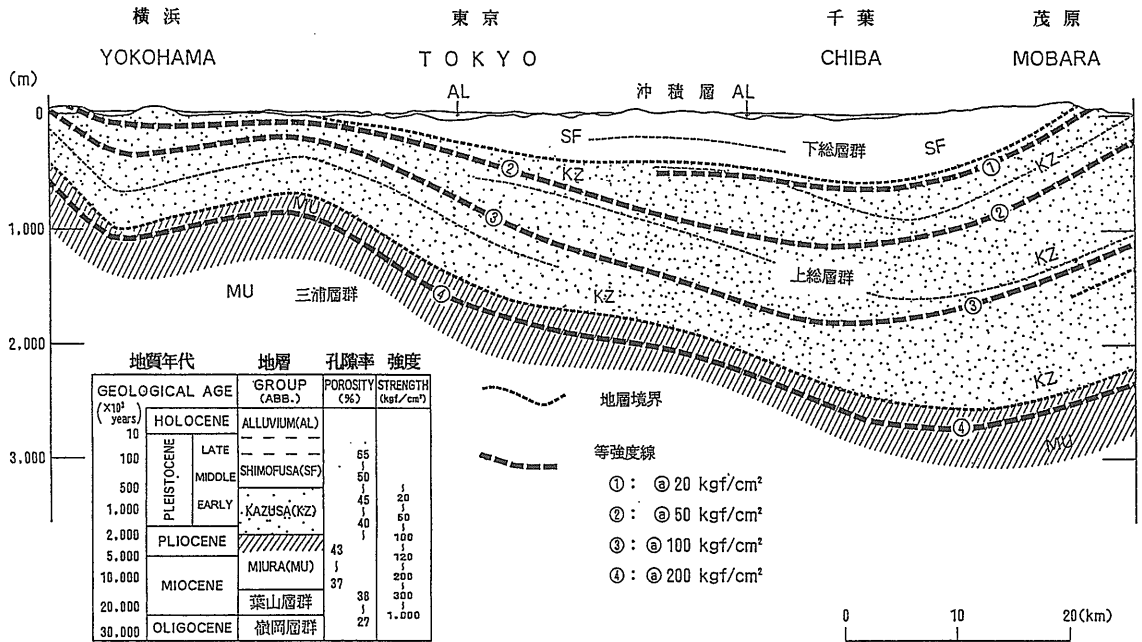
横浜 YOKOHAMA

東京 TOKYO

千葉 CHIBA

茂原 MOBARA

(m)

0

1,000

2,000

3,000

AL 沖積層 AL

SF 下総層群 SF

① ② ③ ④ ① ②

KZ KZ KZ KZ KZ

MU MU 三浦層群 MU

上総層群

地質年代 地層 孔隙率 強度

| GEOLOGICAL AGE ($\times 10^3$ years) | | | GROUP (ABB.) | POROSITY (%) | STRENGTH (kgf/cm²) |
|---|---|---|---|---|---|
| 10 | HOLOCENE | | ALLUVIUM(AL) | | |
| 100 | PLEISTOCENE | LATE | | 65 ~ 50 | |
| 500 | | MIDDLE | SHIMOFUSA(SF) | ~ 45 | 20 ~ 60 |
| 1,000 | | EARLY | KAZUSA(KZ) | ~ 40 | ~ 100 |
| 2,000 | PLIOCENE | | | | ~ 120 |
| 5,000 | MIOCENE | | MIURA(MU) | 43 ~ 37 | ~ 200 ~ 300 |
| 10,000 | | | | | |
| 20,000 | | | 葉山層群 | 38 ~ 27 | ~ 1,000 |
| 30,000 | OLIGOCENE | | 嶺岡層群 | | |

地層境界

等強度線

①: ⓐ 20 kgf/cm²
②: ⓐ 50 kgf/cm²
③: ⓐ 100 kgf/cm²
④: ⓐ 200 kgf/cm²

0 10 20(km)